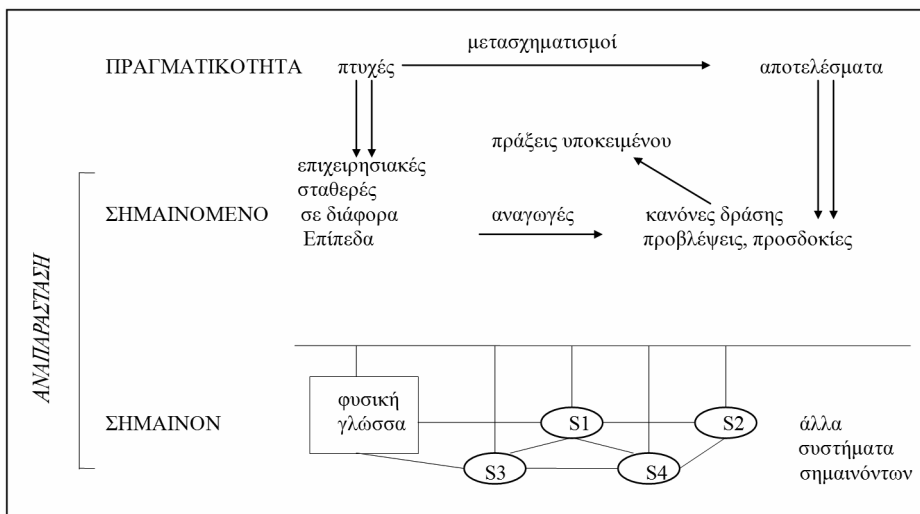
ΠΡΑΓΜΑΤΙΚΟΤΗΤΑ

πτυχές

μετασχηματισμοί

αποτελέσματα

πράξεις υποκειμένου

ΑΝΑΠΑΡΑΣΤΑΣΗ

ΣΗΜΑΙΝΟΜΕΝΟ

επιχειρησιακές σταθερές σε διάφορα Επίπεδα

αναγωγές

κανόνες δράσης προβλέψεις, προσδοκίες

ΣΗΜΑΙΝΟΝ

φυσική γλώσσα

S1

S2

S3

S4

άλλα συστήματα σημαινόντων